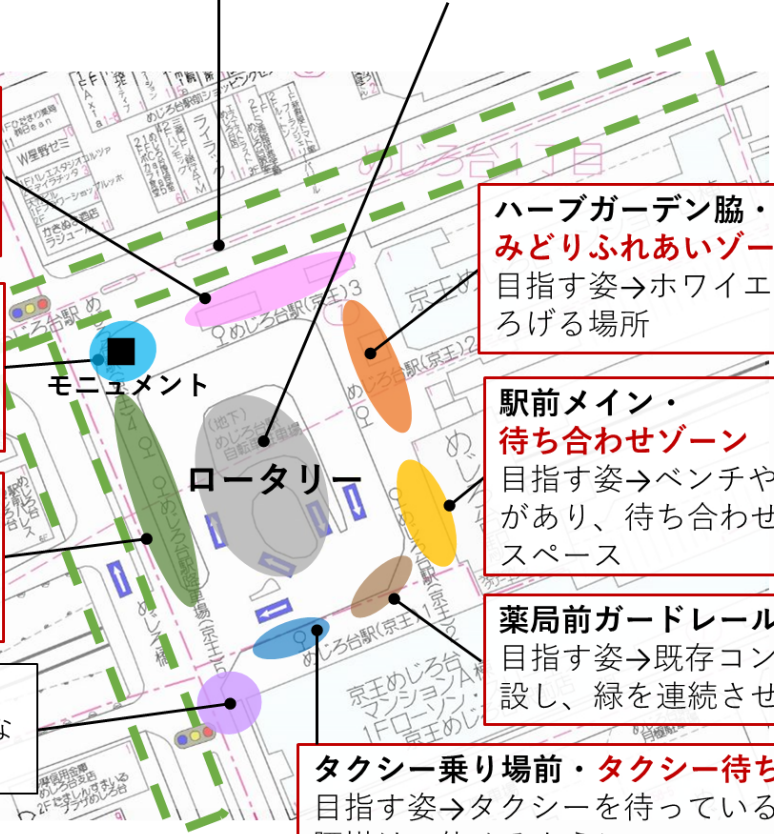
ハーブガーデン脇・
みどりふれあいゾー
目指す姿→ホワイエ
ろげる場所

駅前メイン・
待ち合わせゾーン
目指す姿→ベンチや
があり、待ち合わせ
スペース

薬局前ガードレール
目指す姿→既存コン
設し、緑を連続させ

タクシー乗り場前・タクシー待ち
目指す姿→タクシーを待っている

モニュメント

ロータリー

な

めじろ台1丁目

めじろ台駅(京王)3

めじろ台駅(京王)2

めじろ台駅(京王)1

(地下)
めじろ台
自転車駐車場

京王めじろ台
マンションA棟
1Fローソン

めじろ台駅